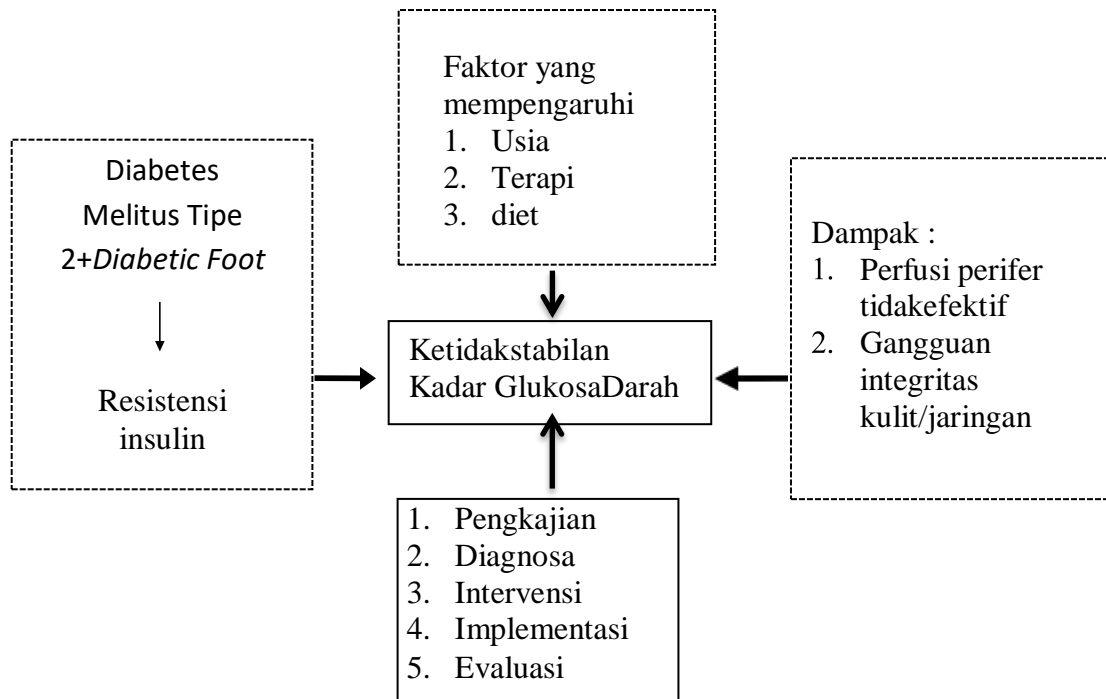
Faktor yang mempengaruhi
1. Usia
2. Terapi
3. diet

Diabetes Melitus Tipe 2+*Diabetic Foot*

Resistensi insulin

Ketidakstabilan Kadar GlukosaDarah

Dampak :
1. Perfusi perifer tidakefektif
2. Gangguan integritas kulit/jaringan

1. Pengkajian
2. Diagnosa
3. Intervensi
4. Implementasi
5. Evaluasi